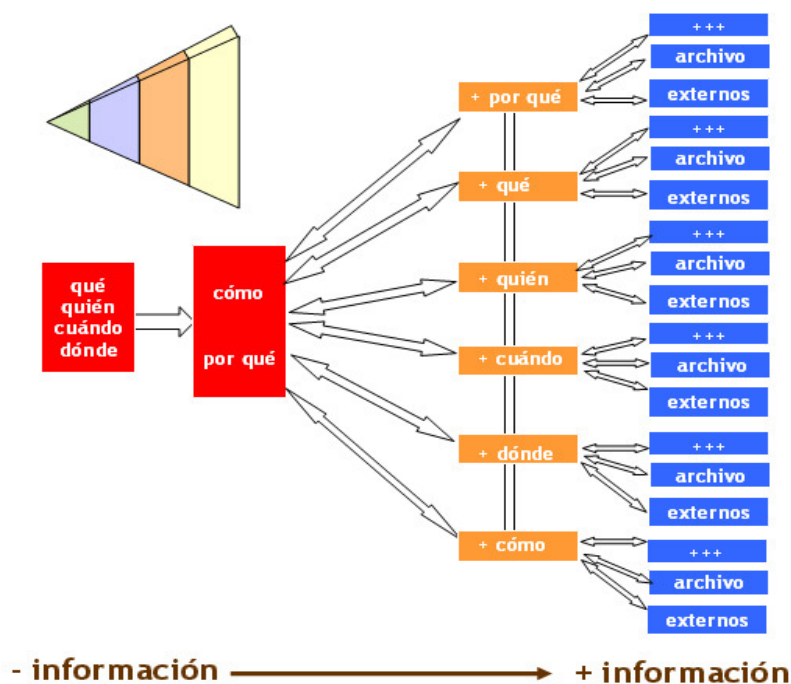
qué
quién
cuándo
dónde

cómo

por qué

+ por qué

+ qué

+ quién

+ cuándo

+ dónde

+ cómo

+++
archivo
externos

+++
archivo
externos

+++
archivo
externos

+++
archivo
externos

+++
archivo
externos

+++
archivo
externos

- información → + información